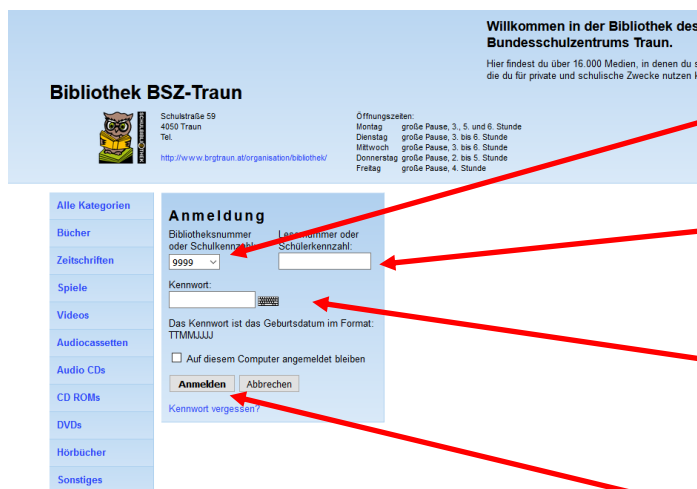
Willkommen in der Bibliothek des Bundesschulzentrums Traun.

Hier findest du über 16.000 Medien, in denen du s
die du für private und schulische Zwecke nutzen k

Bibliothek BSZ-Traun

Schulstraße 59
4050 Traun
Tel.

http://www.brgtraun.at/organisation/bibliothek/

Öffnungszeiten:

| | |
|---|---|
| Montag | große Pause, 3., 5. und 6. Stunde |
| Dienstag | große Pause, 3. bis 6. Stunde |
| Mittwoch | große Pause, 3. bis 6. Stunde |
| Donnerstag | große Pause, 2. bis 5. Stunde |
| Freitag | große Pause, 4. Stunde |

Alle Kategorien
Bücher
Zeitschriften
Spiele
Videos
Audiocassetten
Audio CDs
CD ROMs
DVDs
Hörbücher
Sonstiges

Anmeldung

Bibliotheksnummer oder Schulkennzahl:
9999

Lesernummer oder Schülerkennzahl:

Kennwort:

Das Kennwort ist das Geburtsdatum im Format: TTMMJJJJ

Auf diesem Computer angemeldet bleiben

Anmelden
Abbrechen

Kennwort vergessen?